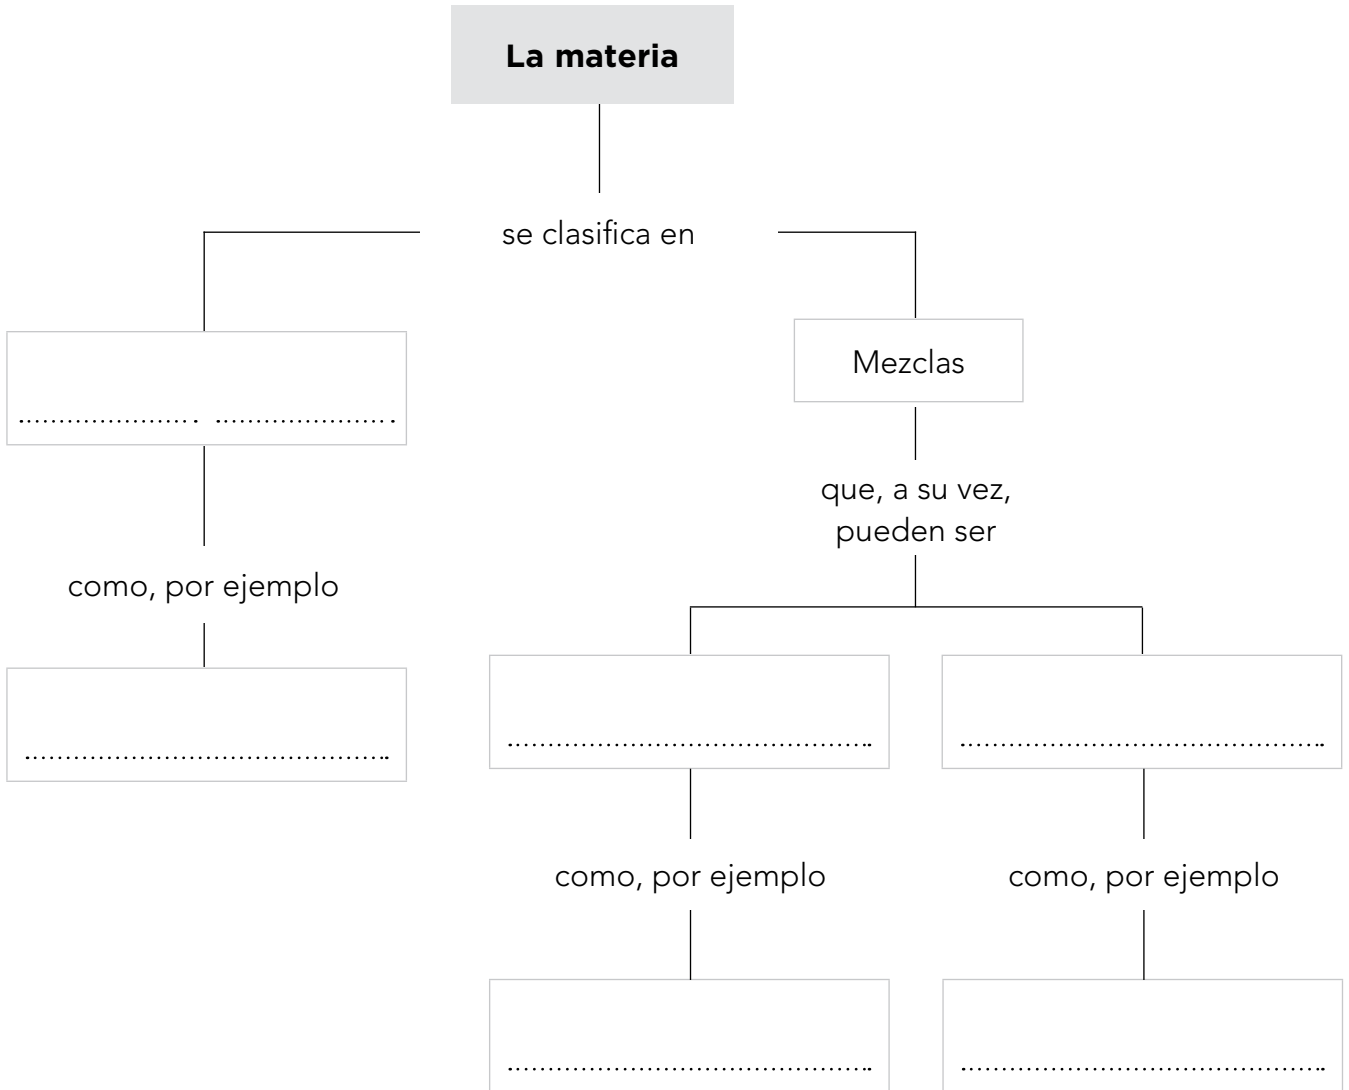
**La materia**

se clasifica en

.................... ....................

como, por ejemplo

..........................................

Mezclas

que, a su vez, pueden ser

..........................................

como, por ejemplo

..........................................

..........................................

como, por ejemplo

..........................................